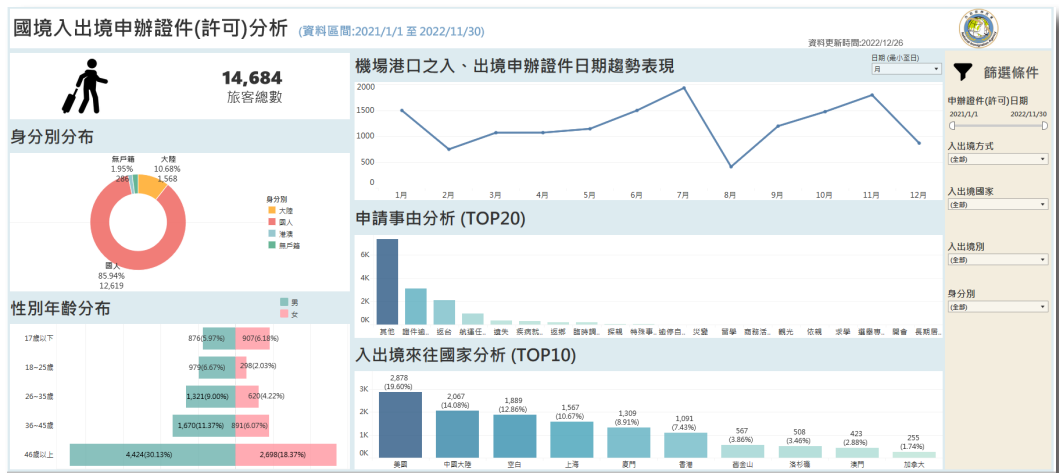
國境入出境申辦證件(許可)分析 (資料區間:2021/1/1 至 2022/11/30)

資料更新時間:2022/12/26

14,684
旅客總數

身分別分布

無戶籍
1.95%
286

大陸
10.68%
1,568

國人
85.94%
12,619

身分別
大陸
國人
港澳
無戶籍

性別年齡分布

男
女

| 年齡 | 男 | 女 |
|---|---|---|
| 17歲以下 | 876(5.97%) | 907(6.18%) |
| 18-25歲 | 979(6.67%) | 298(2.03%) |
| 26-35歲 | 1,321(9.00%) | 620(4.22%) |
| 36-45歲 | 1,670(11.37%) | 891(6.07%) |
| 46歲以上 | 4,424(30.13%) | 2,698(18.37%) |

機場港口之入、出境申辦證件日期趨勢表現

日期 (最小至日)
月

2000
1500
1000
500
0

1月 2月 3月 4月 5月 6月 7月 8月 9月 10月 11月 12月

申請事由分析 (TOP20)

6K
4K
2K
0K

其他 證件遺... 返台 統籌任... 遺失 疾病就... 返鄉 醫師調... 探親 特殊事... 歸僑自... 災變 留學 商務活... 觀光 依親 求學 繼續專... 開會 長期居...

入出境來往國家分析 (TOP10)

3K
2K
1K
0K

| 國家 | 人數 |
|---|---|
| 美國 | 2,878 (19.60%) |
| 中國大陸 | 2,067 (14.08%) |
| 澳門 | 1,889 (12.86%) |
| 上海 | 1,567 (10.67%) |
| 廈門 | 1,309 (8.91%) |
| 香港 | 1,091 (7.43%) |
| 舊金山 | 567 (3.86%) |
| 洛杉磯 | 508 (3.46%) |
| 澳門 | 423 (2.88%) |
| 加拿大 | 255 (1.74%) |

篩選條件

申辦證件(許可)日期
2021/1/1
2022/11/30

入出境方式
(全部)

入出境國家
(全部)

入出境別
(全部)

身分別
(全部)